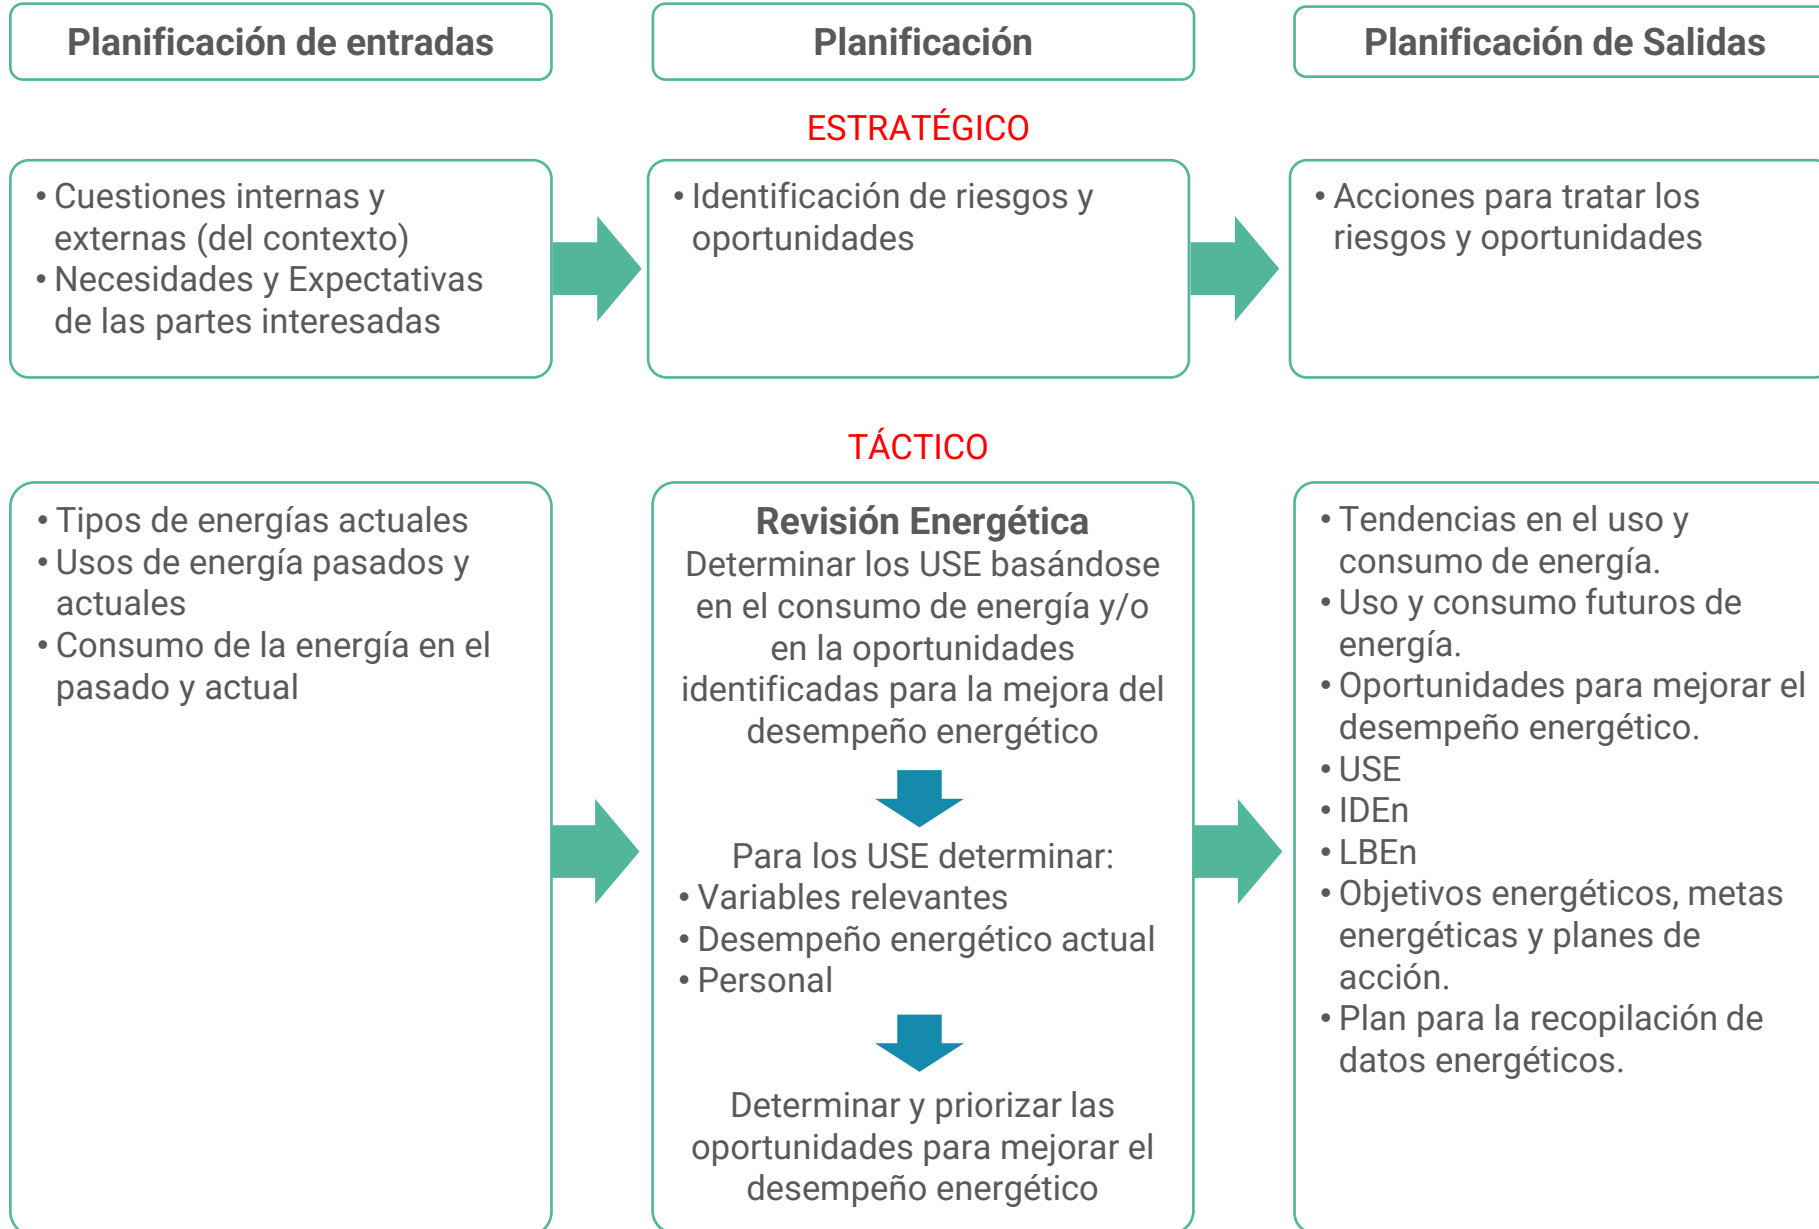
Planificación de entradas

Planificación

Planificación de Salidas

ESTRATÉGICO

• Cuestiones internas y externas (del contexto)
• Necesidades y Expectativas de las partes interesadas

• Identificación de riesgos y oportunidades

• Acciones para tratar los riesgos y oportunidades

TÁCTICO

• Tipos de energías actuales
• Usos de energía pasados y actuales
• Consumo de la energía en el pasado y actual

Revisión Energética
Determinar los USE basándose en el consumo de energía y/o en la oportunidades identificadas para la mejora del desempeño energético

Para los USE determinar:
• Variables relevantes
• Desempeño energético actual
• Personal

Determinar y priorizar las oportunidades para mejorar el desempeño energético

• Tendencias en el uso y consumo de energía.
• Uso y consumo futuros de energía.
• Oportunidades para mejorar el desempeño energético.
• USE
• IDEn
• LBEn
• Objetivos energéticos, metas energéticas y planes de acción.
• Plan para la recopilación de datos energéticos.